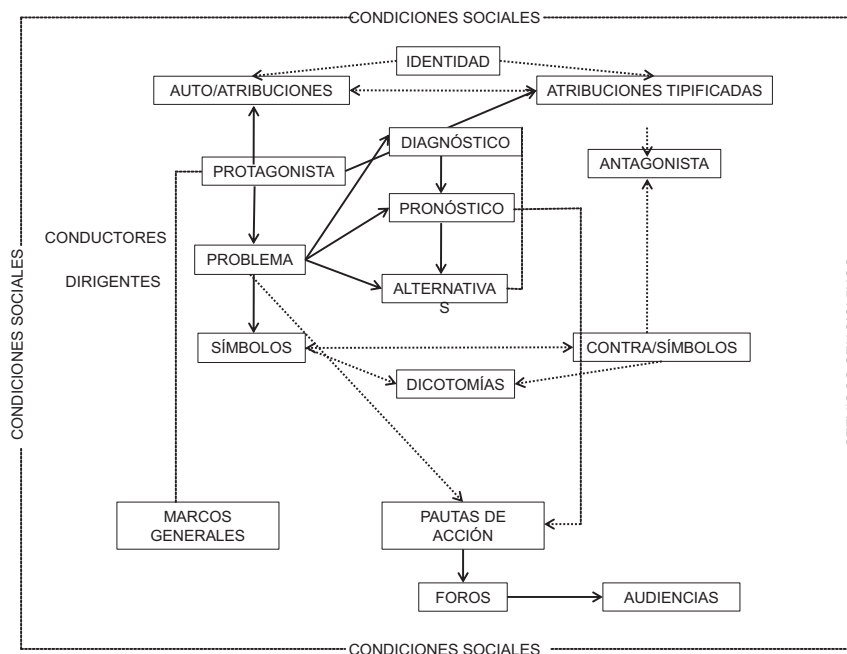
CONDICIONES SOCIALES

IDENTIDAD

AUTO/ATRIBUCIONES

ATRIBUCIONES TIPIFICADAS

DIAGNÓSTICO

PROTAGONISTA

ANTAGONISTA

PRONÓSTICO

CONDUCTORES

PROBLEMA

DIRIGENTES

ALTERNATIVAS

SÍMBOLOS

CONTRA/SÍMBOLOS

DICOTOMÍAS

MARCOS GENERALES

PAUTAS DE ACCIÓN

FOROS

AUDIENCIAS

CONDICIONES SOCIALES

CONDICIONES SOCIALES